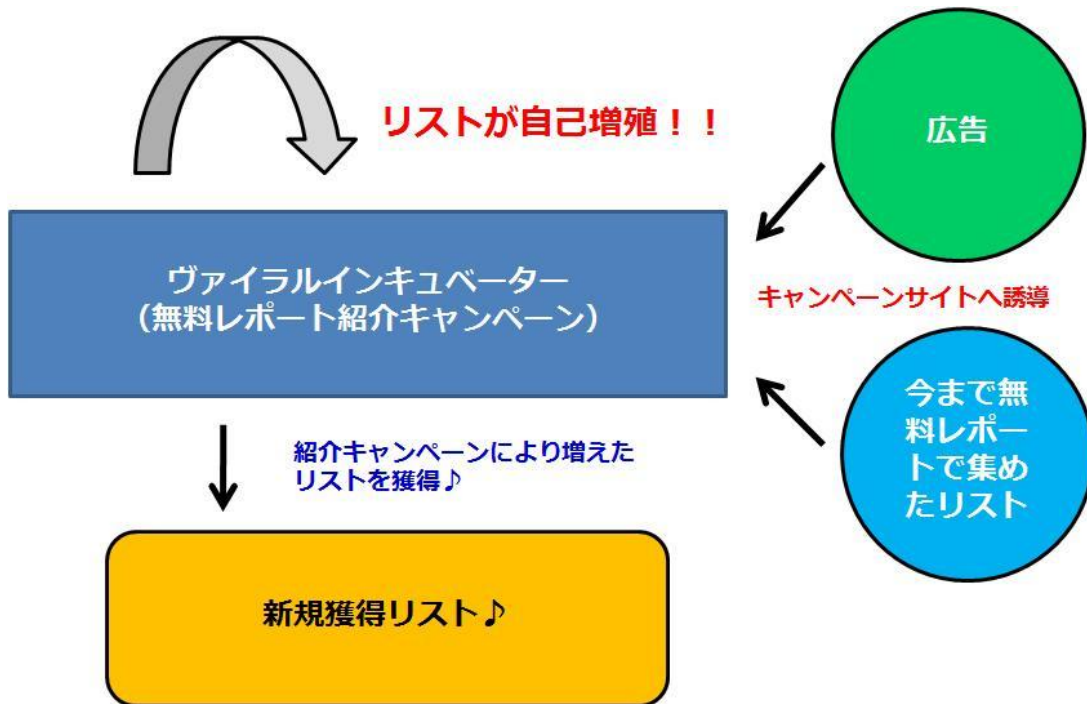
リストが自己増殖！！

広告

ヴァイラルインキュベーター
（無料レポート紹介キャンペーン）

キャンペーンサイトへ誘導

今まで無料レポートで集めたリスト

紹介キャンペーンにより増えたリストを獲得♪

新規獲得リスト♪